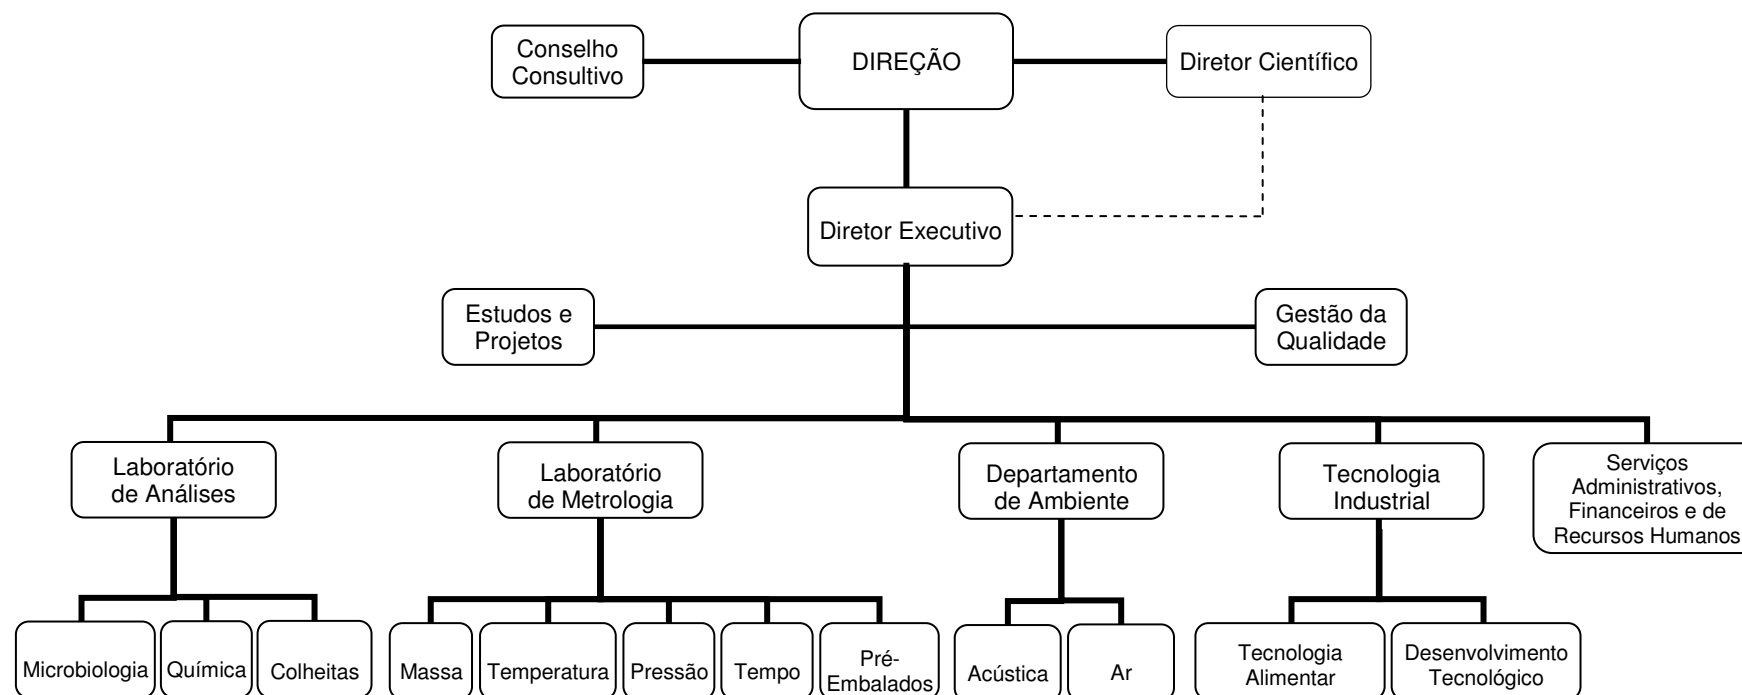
Conselho Consultivo

DIREÇÃO

Diretor Científico

Diretor Executivo

Estudos e Projetos

Gestão da Qualidade

Laboratório de Análises

Laboratório de Metrologia

Departamento de Ambiente

Tecnologia Industrial

Serviços Administrativos, Financeiros e de Recursos Humanos

Microbiologia

Química

Colheitas

Massa

Temperatura

Pressão

Tempo

Pré-Embalados

Acústica

Ar

Tecnologia Alimentar

Desenvolvimento Tecnológico